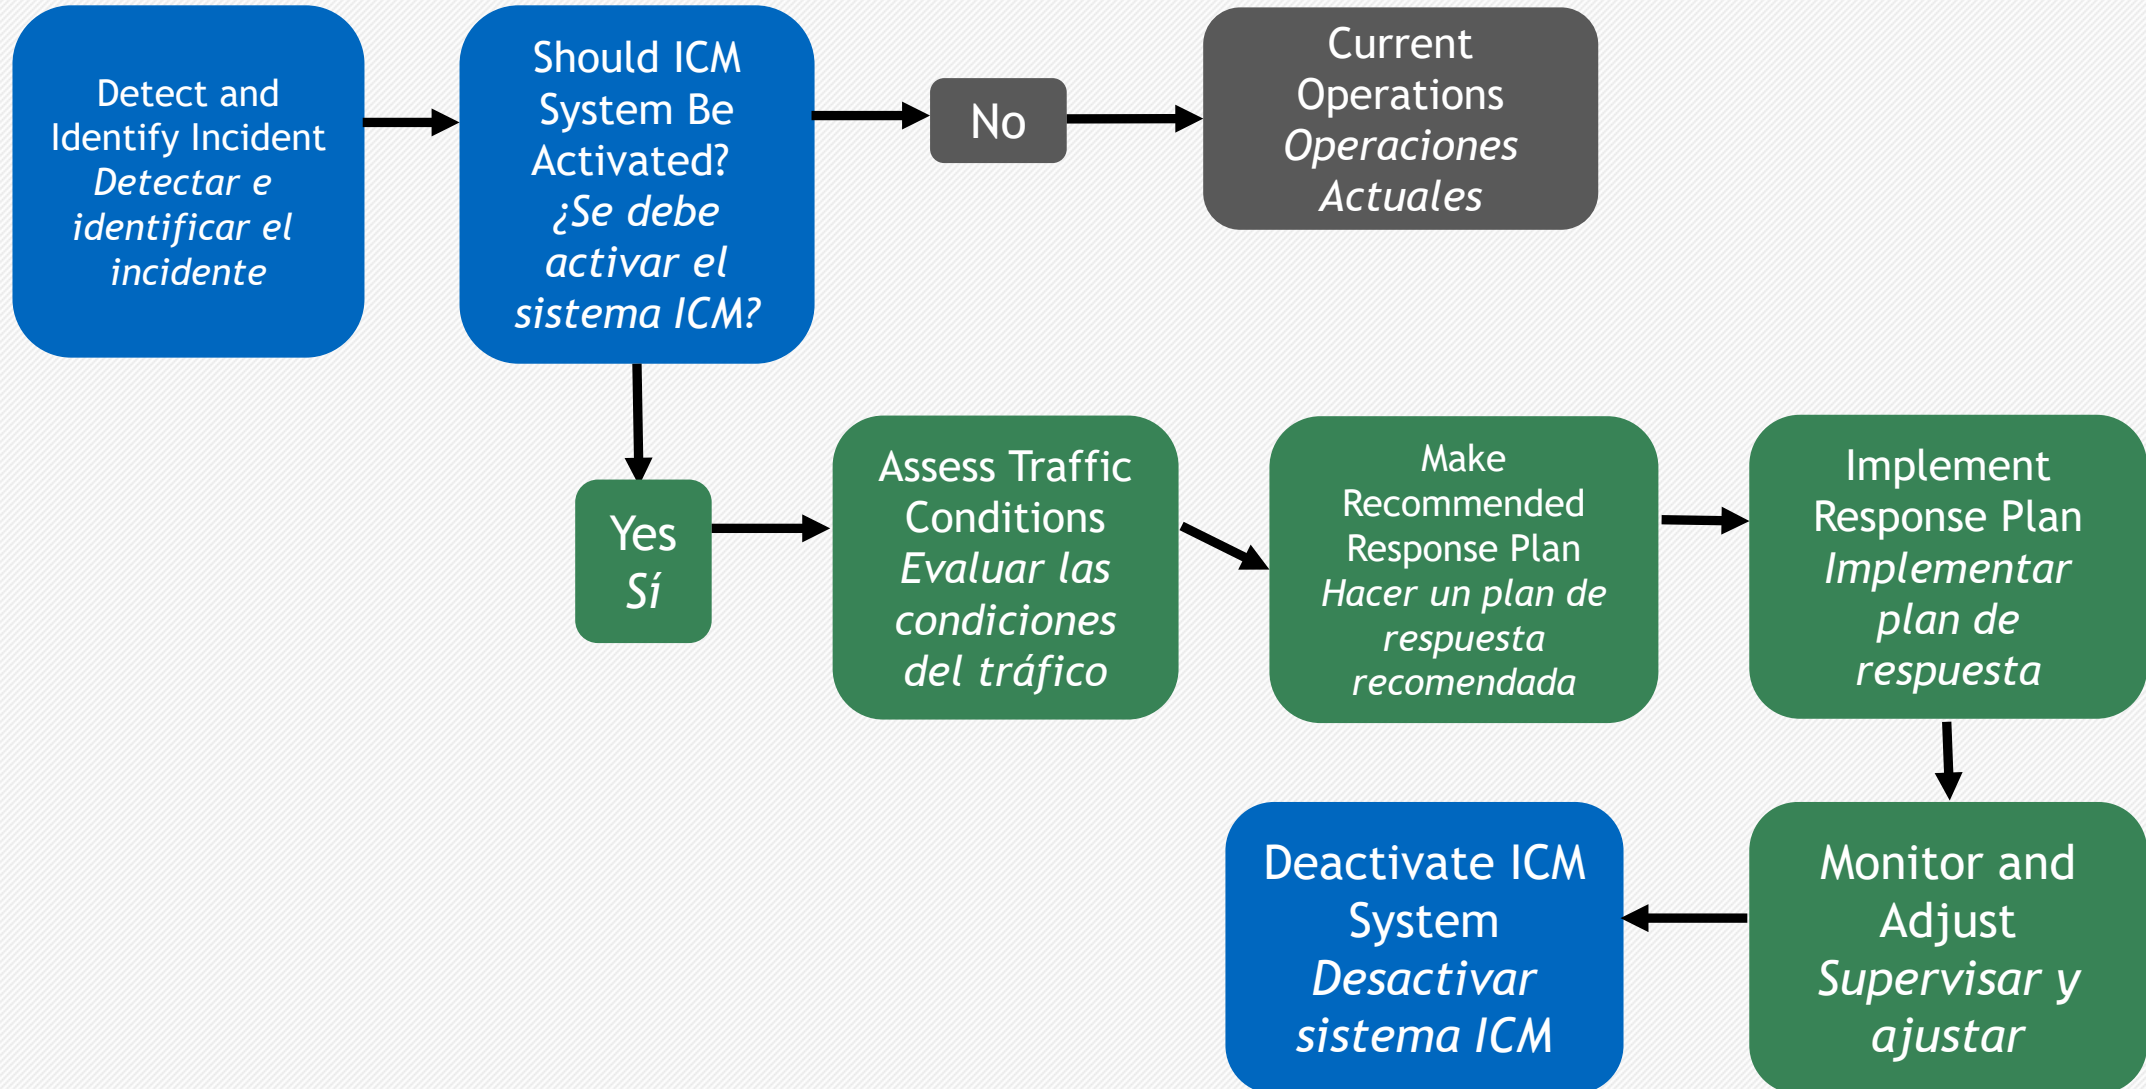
Detect and Identify Incident
Detectar e identificar el incidente

Should ICM System Be Activated?
¿Se debe activar el sistema ICM?

No

Current Operations
Operaciones Actuales

Yes
Sí

Assess Traffic Conditions
Evaluar las condiciones del tráfico

Make Recommended Response Plan
Hacer un plan de respuesta recomendada

Implement Response Plan
Implementar plan de respuesta

Monitor and Adjust
Supervisar y ajustar

Deactivate ICM System
Desactivar sistema ICM